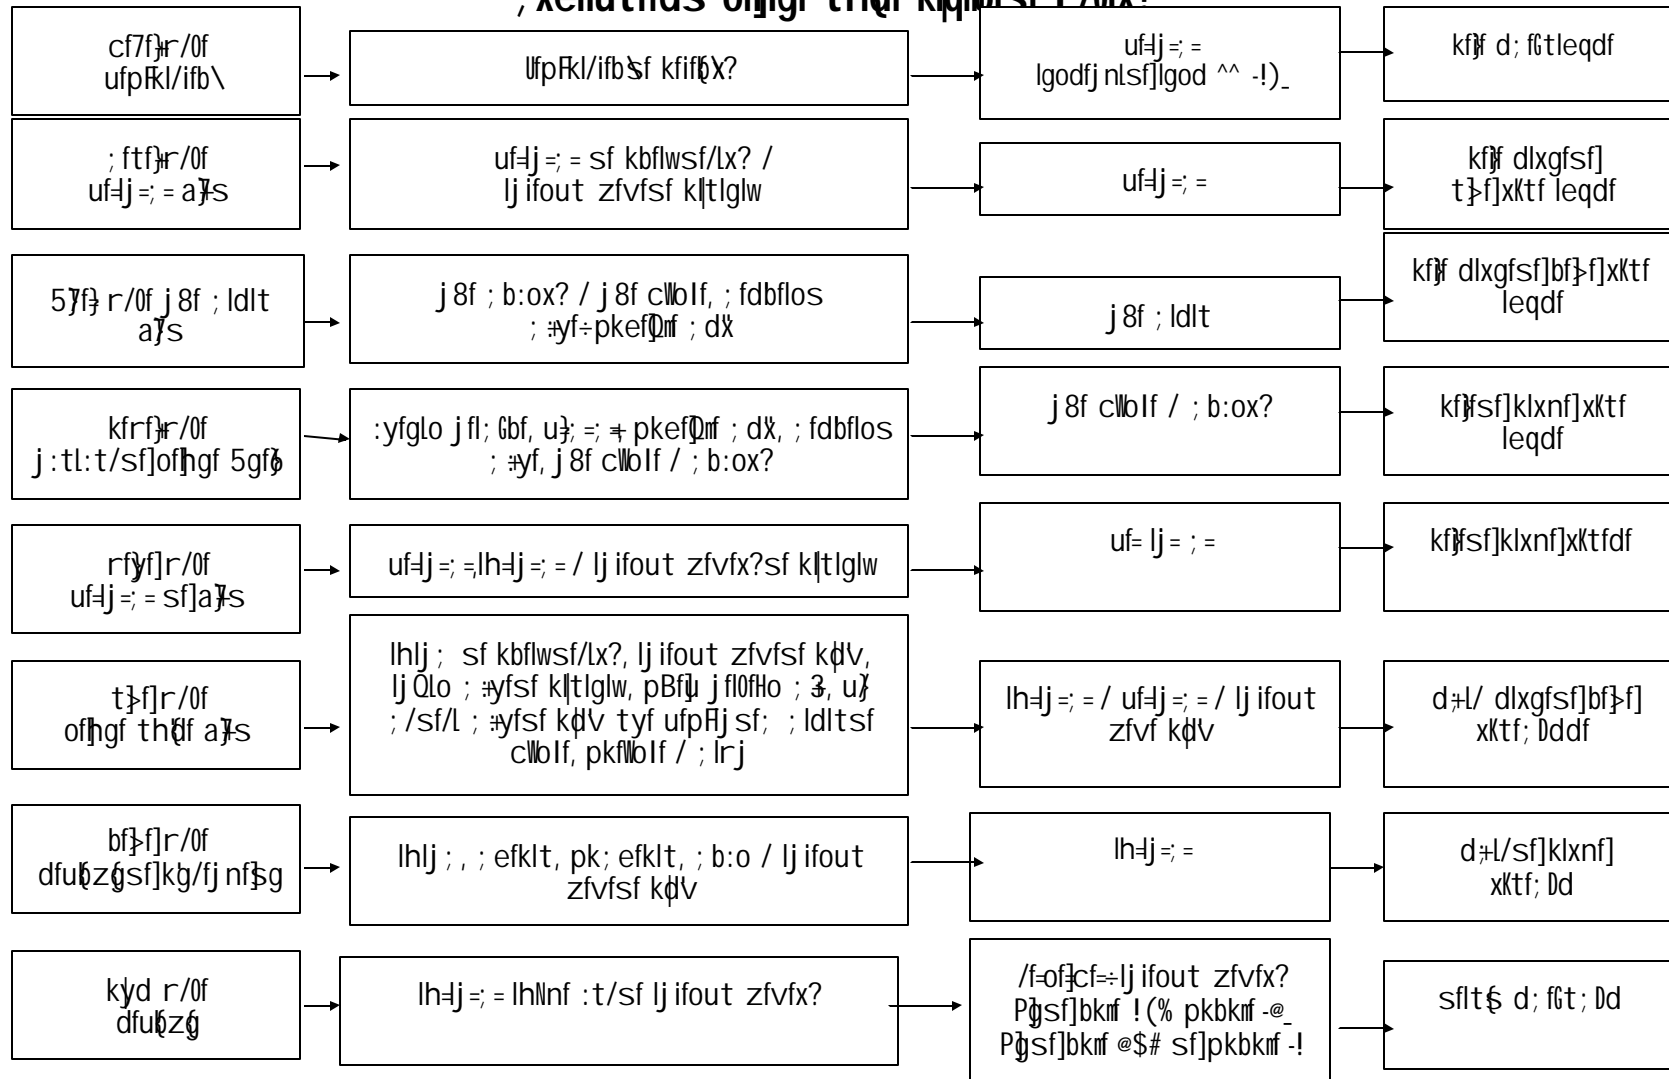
, xendthds ongr trat kqqmsr 1 zvix:

| | | |
|---|---|---|
| cf7f}r/0f ufpFkl/ifb\ | UfpFkl/ifb\sf kfifb(X? | uf=lj=;= lgodfjnlsf]lgod ^^ -!)_ | kf}f d;fGtleqdf |
| ;ftf}r/0f uf=lj=;= a}7s | uf=lj=;= sf kbflwsf/lx? / ljifout zfvfsf kltlglw | uf=lj=;= | kf}f dlxgfsf] t}>f]xKtf leqdf |
| 57f}r/0f j8f ;ldlt a}7s | j8f ;b:ox? / j8f cWolf, ;fdbflos ;+yf÷pkefQmf ;dx | j8f ;ldlt | kf}f dlxgfsf]bf}>f]xKtf leqdf |
| kfrf}r/0f j:tl:t/sf]ofhgf 5gf}6 | :yfglo jfl;Gbf, u}=;=+ pkefQmf ;dx, ;fdbflos ;+yf, j8f cWolf / ;b:ox? | j8f cWolf / ;b:ox? | kf}sf]klxnf]xKtf leqdf |
| rf}yf]r/0f uf=lj=;= sf]a}7s | uf=lj=;=,lh=lj=;= / ljifout zfvfx?sf kltlglw | uf= lj= ;= | kf}sf]klxnf]xKtfdf |
| t}>f]r/0f ofhgf th{df a}7s | lhlj; sf kbflwsf/lx?, ljifout zfvfsf kd{V, lj0Qlo ;+yfsf kltlglw, pBf]u jfl0fHo ;3, u}/ ;/sf/L ;+yfsf kd{V tyf ufpFljsf; ;ldltsf cWolf, pkfWolf / ;lrj | lh=lj=;= / uf=lj=;= / ljifout zfvf kd{V | d+l/ dlxgfsf]bf}>f] xKtf;Dddf |
| bf}>f]r/0f dfub{zg{sf]kg/fjnf}sg | lhlj;, ;efklt, pk;efklt, ;b:o / ljifout zfvfsf kd{V | lh=lj=;= | d+l/sf]klxnf] xKtf;Dd |
| kyd r/0f dfub{zg{ | lh=lj=;= lhNnf :t/sf ljifout zfvfx? | /f=of]cf÷ljifout zfvfx? Pf}sf]bkmf !(% pkbkmf -@_ Pf}sf]bkmf @$# sf]pkbkmf -! | sflt{s d;fGt;Dd |